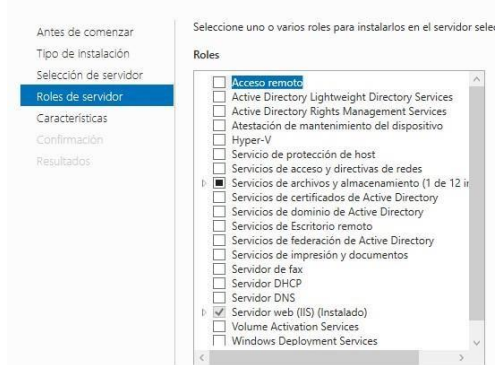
Antes de comenzar
Tipo de instalación
Selección de servidor
Roles de servidor
Características
Confirmación
Resultados

Seleccione uno o varios roles para instalarlos en el servidor selec

Roles

Acceso remoto
Active Directory Lightweight Directory Services
Active Directory Rights Management Services
Atestación de mantenimiento del dispositivo
Hyper-V
Servicio de protección de host
Servicios de acceso y directivas de redes
Servicios de archivos y almacenamiento (1 de 12 i
Servicios de certificados de Active Directory
Servicios de dominio de Active Directory
Servicios de Escritorio remoto
Servicios de federación de Active Directory
Servicios de impresión y documentos
Servidor de fax
Servidor DHCP
Servidor DNS
Servidor web (IIS) (Instalado)
Volume Activation Services
Windows Deployment Services